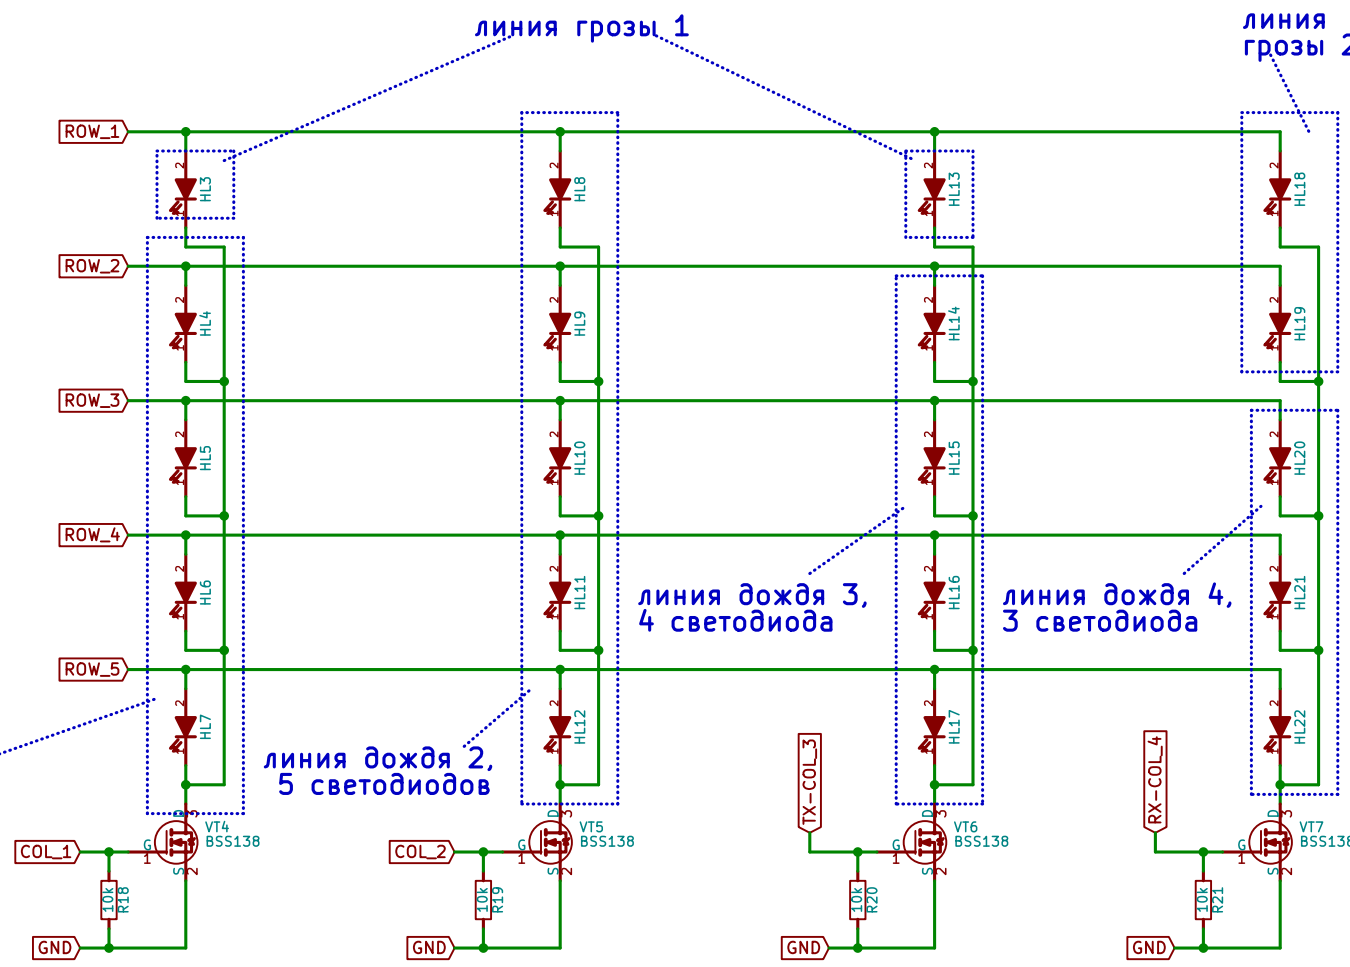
линия грозы 1

линия грозы 2

ROW_1
ROW_2
ROW_3
ROW_4
ROW_5

HL3
HL4
HL5
HL6
HL7
HL8
HL9
HL10
HL11
HL12
HL13
HL14
HL15
HL16
HL17
HL18
HL19
HL20
HL21
HL22

линия дождя 3, 4 светодиода

линия дождя 4, 3 светодиода

линия дождя 2, 5 светодиодов

TX-COL_3
RX-COL_4

COL_1
COL_2

VT4 BSS138
VT5 BSS138
VT6 BSS138
VT7 BSS138

10k R18
10k R19
10k R20
10k R21

GND
GND
GND
GND